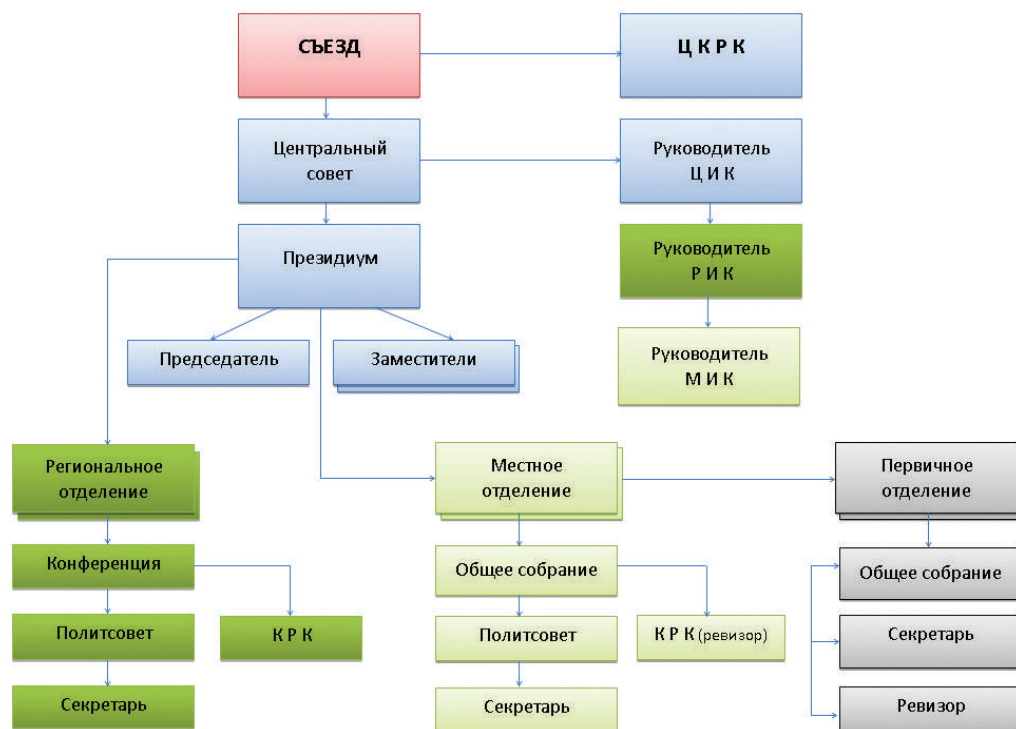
СЪЕЗД

Ц К Р К

Центральный совет

Руководитель Ц И К

Президиум

Руководитель Р И К

Председатель

Заместители

Руководитель М И К

Региональное отделение

Местное отделение

Первичное отделение

Конференция

Общее собрание

Общее собрание

Политсовет

К Р К

Политсовет

К Р К (ревизор)

Секретарь

Секретарь

Секретарь

Ревизор